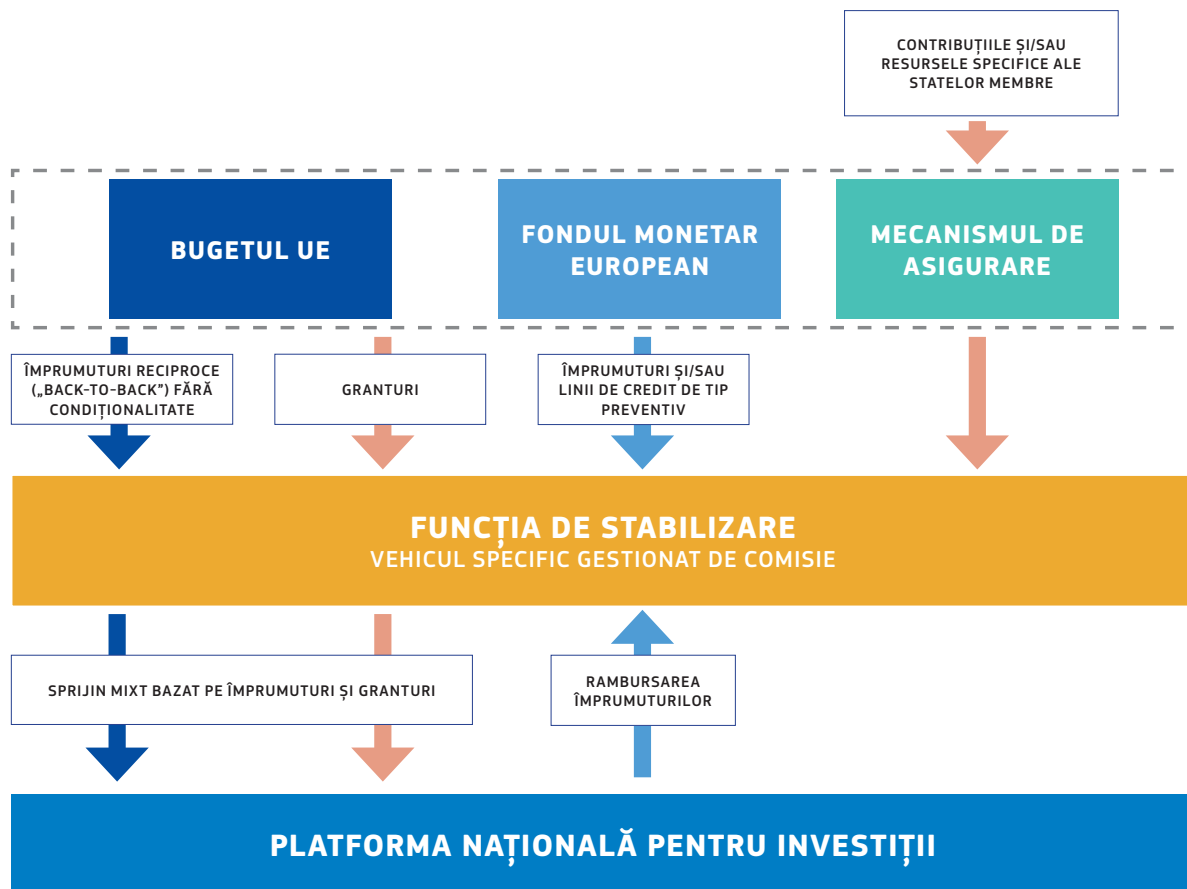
CONTRIBUȚIILE ȘI/SAU RESURSELE SPECIFICE ALE STATELOR MEMBRE

BUGETUL UE

FONDUL MONETAR EUROPEAN

MECANISMUL DE ASIGURARE

ÎMPRUMUTURI RECIPROCE („BACK-TO-BACK”) FĂRĂ CONDIȚIONALITATE

GRANTURI

ÎMPRUMUTURI ȘI/SAU LINII DE CREDIT DE TIP PREVENTIV

FUNCȚIA DE STABILIZARE
VEHICUL SPECIFIC GESTIONAT DE COMISIE

SPRIJIN MIXT BAZAT PE ÎMPRUMUTURI ȘI GRANTURI

RAMBURSAREA ÎMPRUMUTURILOR

PLATFORMA NAȚIONALĂ PENTRU INVESTIȚII